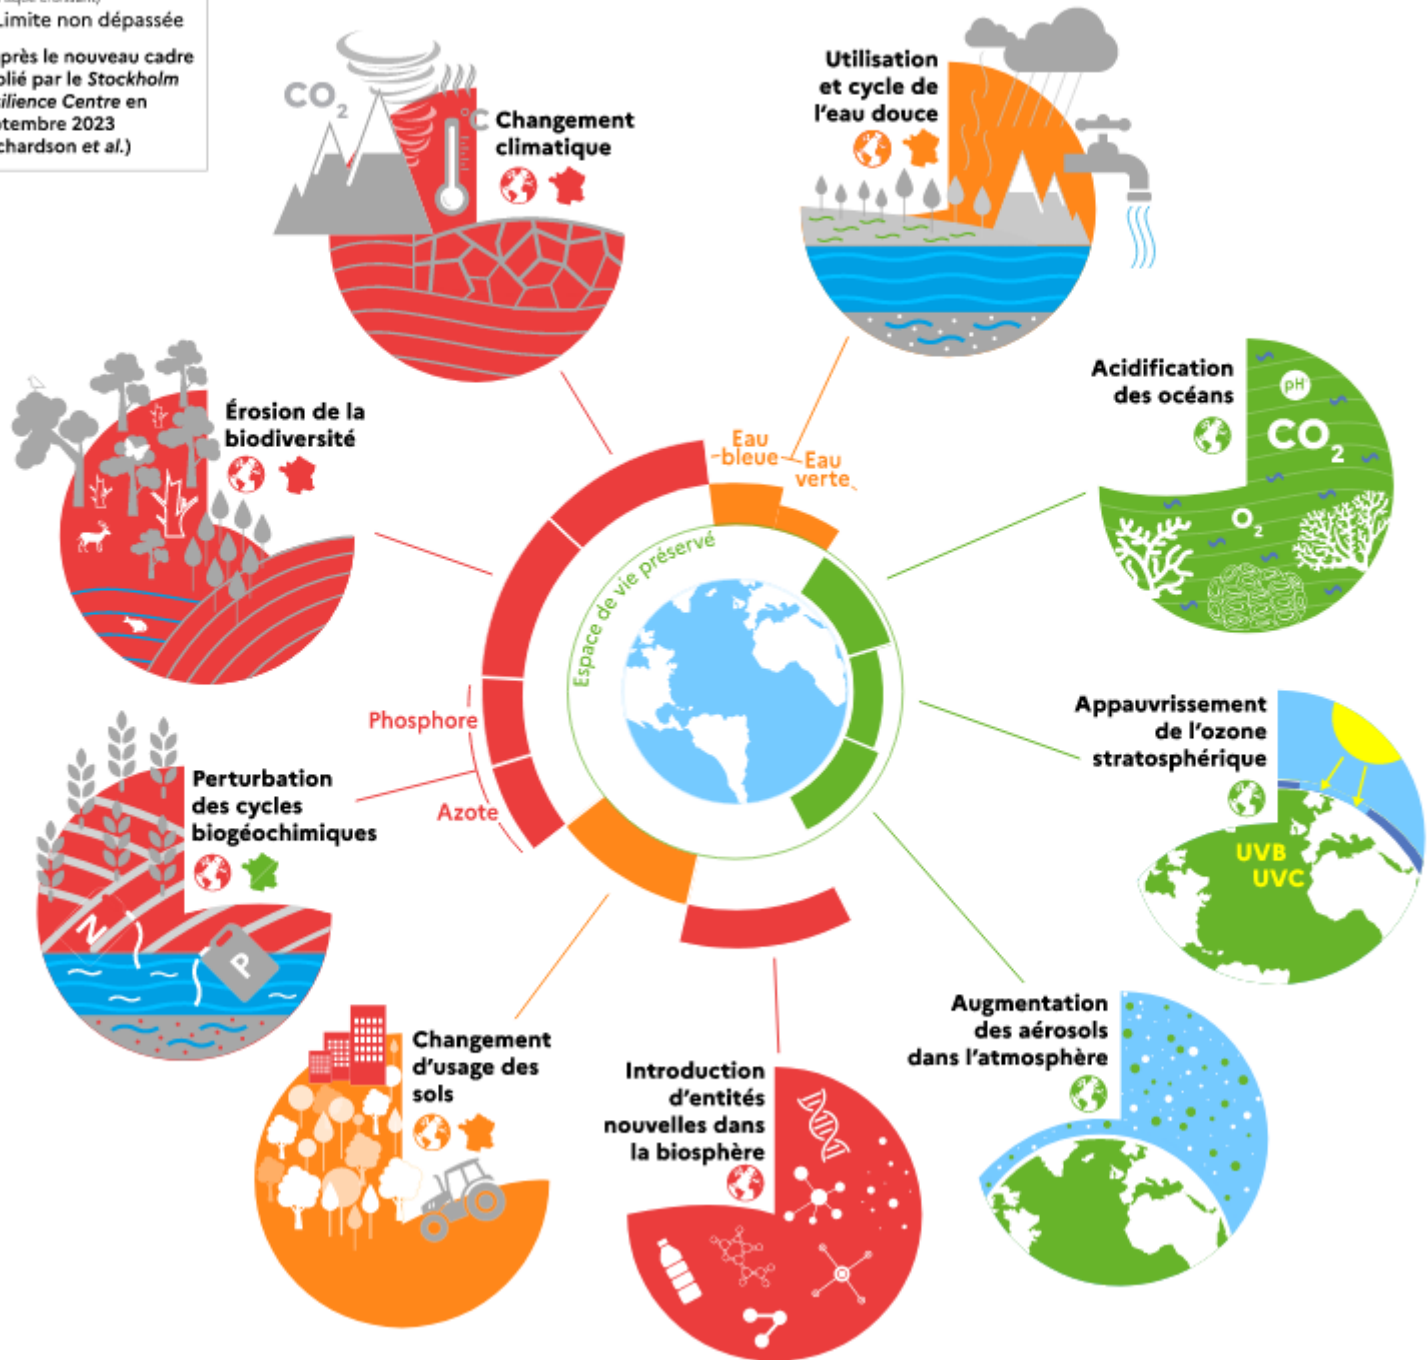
Limite non dépassée

près le nouveau cadre olié par le Stockholm ilience Centre en tembre 2023 chardson et al.)

$CO_2$

°C

Changement climatique

Utilisation et cycle de l'eau douce

Érosion de la biodiversité

Acidification des océans

pH

$CO_2$

$O_2$

Eau bleue

Eau verte

Espace de vie préservé

Phosphore

Azote

Appauvrissement de l'ozone stratosphérique

UVB

UVC

Perturbation des cycles biogéochimiques

N

P

Augmentation des aérosols dans l'atmosphère

Changement d'usage des sols

Introduction d'entités nouvelles dans la biosphère